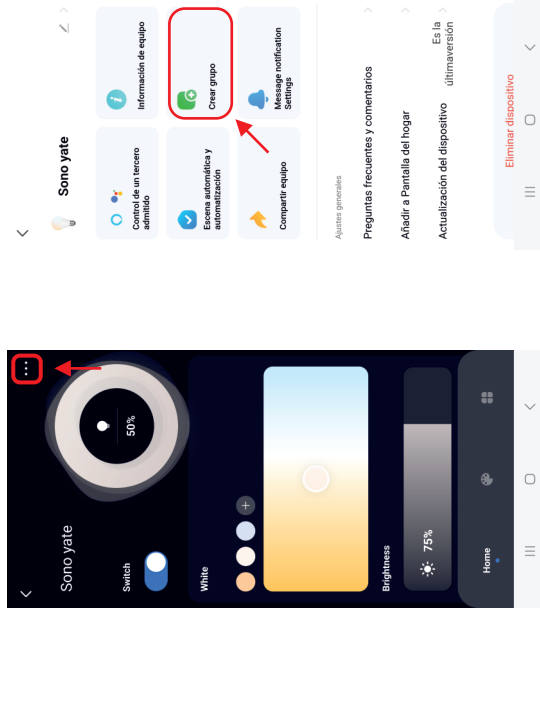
Sono yate

Control de un tercero admitido

Información de equipo

Escena automática y automatización

Crear grupo

Compartir equipo

Message notification Settings

Ajustes generales

Preguntas frecuentes y comentarios

Añadir a Pantalla del hogar

Actualización del dispositivo

Es la últimaversión

Eliminar dispositivo

Sono yate

50%

Switch

White

Brightness

75%

Home